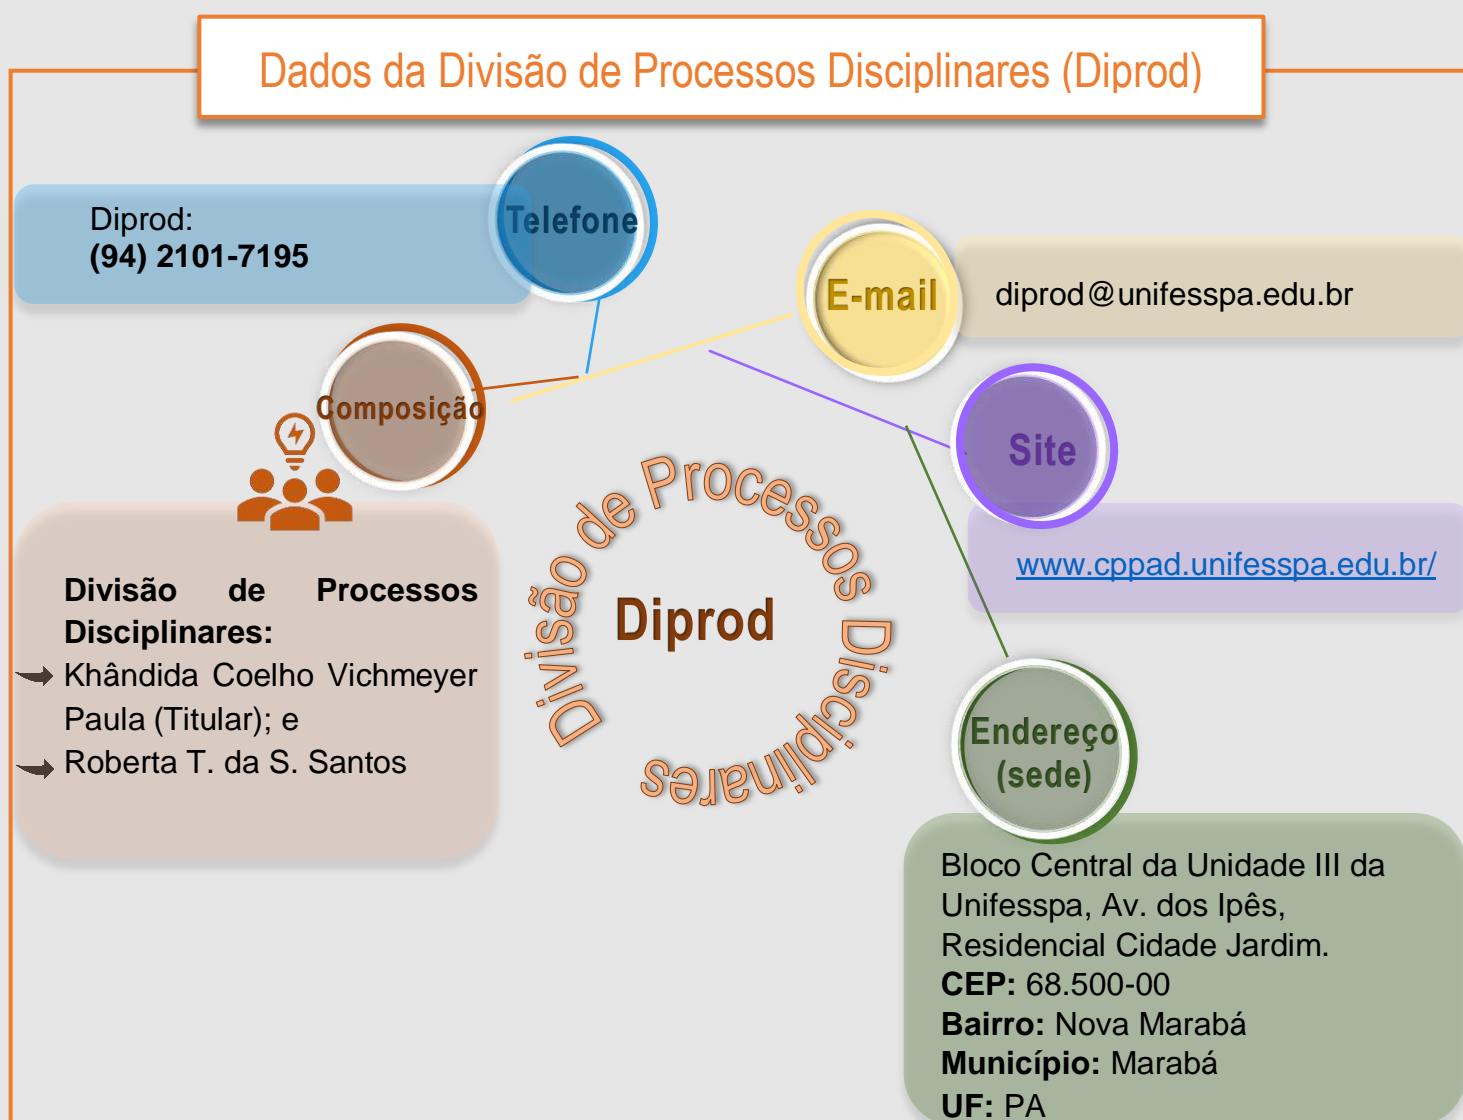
Dados da Divisão de Processos Disciplinares (Diprod)

Diprod:
**(94) 2101-7195**

Telefone

E-mail

diprod@unifesspa.edu.br

Composição

Site

www.cppad.unifesspa.edu.br/

Divisão de Processos Disciplinares

Diprod

**Divisão de Processos Disciplinares:**
Khândida Coelho Vichmeyer Paula (Titular); e
Roberta T. da S. Santos

Endereço (sede)

Bloco Central da Unidade III da Unifesspa, Av. dos Ipês, Residencial Cidade Jardim.
**CEP:** 68.500-00
**Bairro:** Nova Marabá
**Município:** Marabá
**UF:** PA